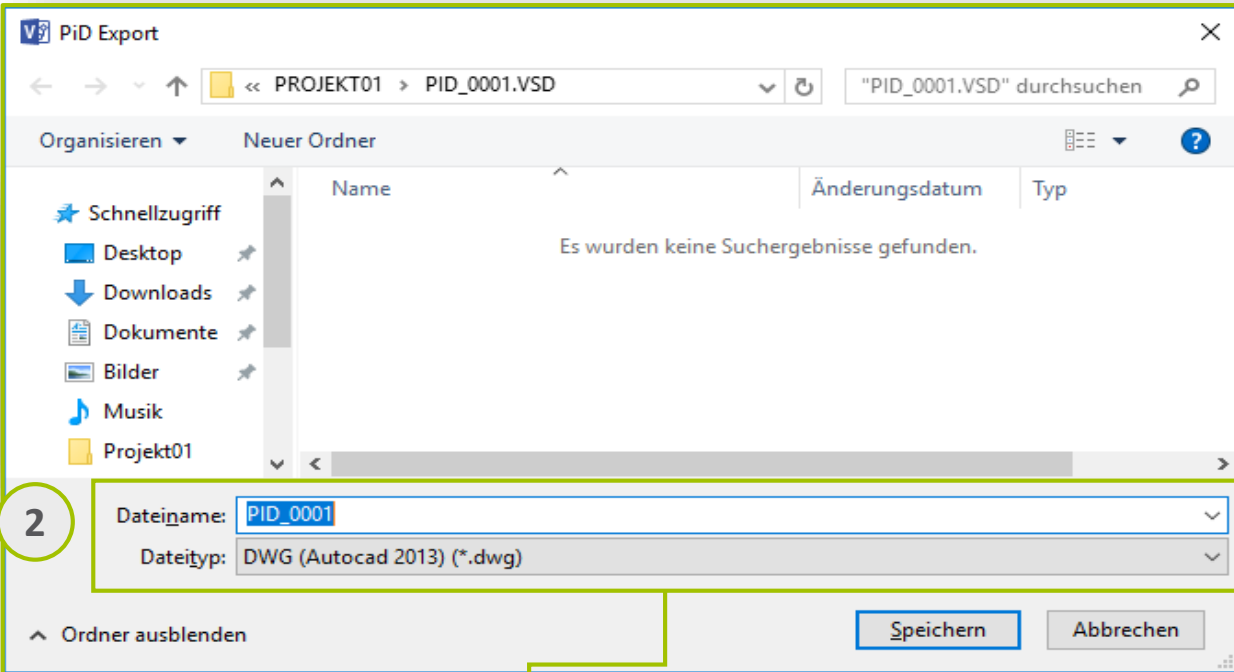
PiD Export

« PROJEKT01 › PID_0001.VSD

"PID_0001.VSD" durchsuchen

Organisieren ▾ Neuer Ordner

Name Änderungsdatum Typ

Es wurden keine Suchergebnisse gefunden.

Schnellzugriff
Desktop
Downloads
Dokumente
Bilder
Musik
Projekt01

2

Dateiname: PID_0001
Dateityp: DWG (Autocad 2013) (*.dwg)

Ordner ausblenden

Speichern Abbrechen